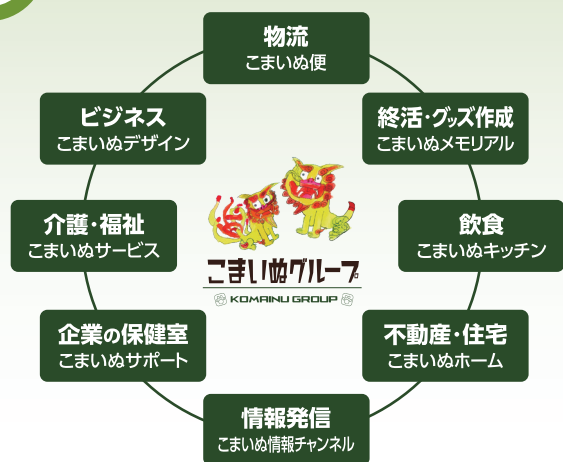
物流
こまいぬ便

終活・グッズ作成
こまいぬメモリアル

飲食
こまいぬキッチン

不動産・住宅
こまいぬホーム

情報発信
こまいぬ情報チャンネル

企業の保健室
こまいぬサポート

介護・福祉
こまいぬサービス

ビジネス
こまいぬデザイン

こまいぬグループ
KOMAINU GROUP